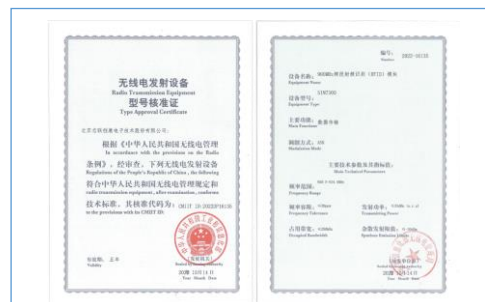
无线电发射设备
Radio Transmission Equipment
型号核准证
Type Approval Certificate

北京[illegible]

根据《中华人民共和国无线电管理
In accordance with the provisions on the Radio
条例》，经审查，下列无线电发射设备
Regulations of the People's Republic of China, the following
符合中华人民共和国无线电管理规定和
radio transmission equipment, after examination, conforms
技术标准，其核准代码为：
to the provisions with its CMIIT ID:

有效期： 五年
Validity

2020 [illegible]

编号： 2020-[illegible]

设备名称： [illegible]
Equipment Name

设备型号：
Equipment Type

主要功能：
Main Functions

调制方式：
Modulation Mode

主要技术参数及其指标值：
Main Technical Parameters

频率范围：
Frequency Range

频率容限：
Frequency Tolerance

发射功率：
Transmitting Power

占用带宽：
Occupied Bandwidth

杂散发射限值：
Spurious Emission Limits

2020 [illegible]